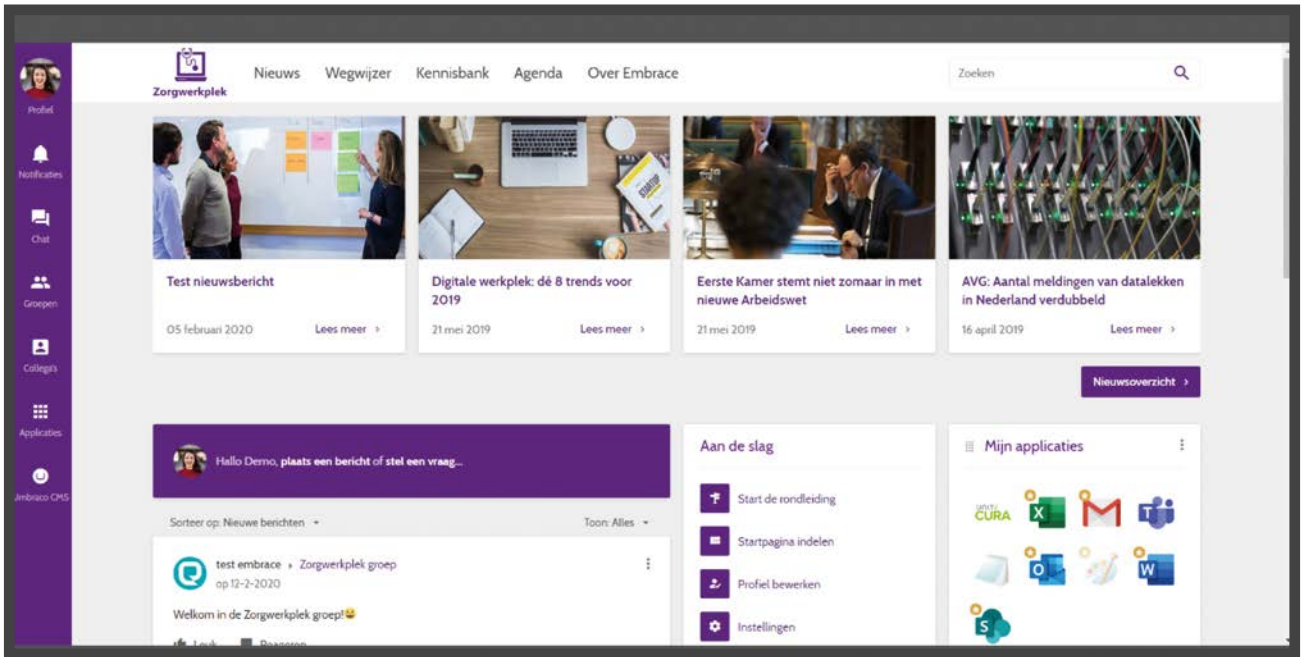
Profiel

Notificaties

Chat

Groepen

Collega's

Applicaties

Umbraco CMS

Zorgwerkplek

Nieuws Wegwijzer Kennisbank Agenda Over Embrace

Zoeken

Test nieuwsbericht

05 februari 2020 Lees meer ›

Digitale werkplek: dé 8 trends voor 2019

21 mei 2019 Lees meer ›

Eerste Kamer stemt niet zomaar in met nieuwe Arbeidswet

21 mei 2019 Lees meer ›

AVG: Aantal meldingen van datalekken in Nederland verdubbeld

16 april 2019 Lees meer ›

Nieuwsoverzicht ›

Hallo Demo, plaats een bericht of stel een vraag...

Sorteer op: Nieuwe berichten ▾

Toon: Alles ▾

test embrace › Zorgwerkplek groep
op 12-2-2020

Welkom in de Zorgwerkplek groep!😀

Leuk Reageren

Aan de slag

Start de rondleiding

Startpagina indelen

Profiel bewerken

Instellingen

Mijn applicaties

CURA